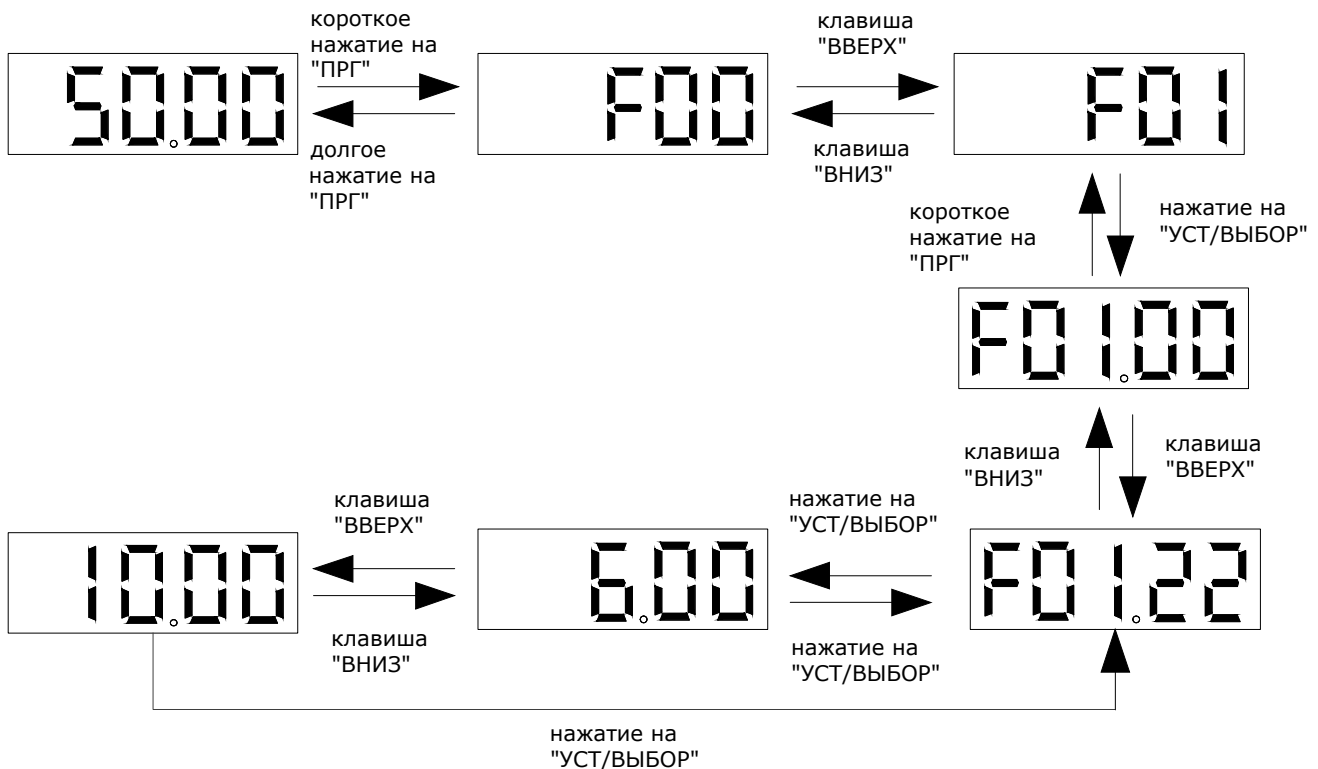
50.00

короткое нажатие на "ПРГ"

долгое нажатие на "ПРГ"

F00

клавиша "ВВЕРХ"

клавиша "ВНИЗ"

F01

короткое нажатие на "ПРГ"

нажатие на "УСТ/ВЫБОР"

F01.00

клавиша "ВНИЗ"

клавиша "ВВЕРХ"

клавиша "ВВЕРХ"

нажатие на "УСТ/ВЫБОР"

10.00

6.00

F01.22

клавиша "ВНИЗ"

нажатие на "УСТ/ВЫБОР"

нажатие на "УСТ/ВЫБОР"